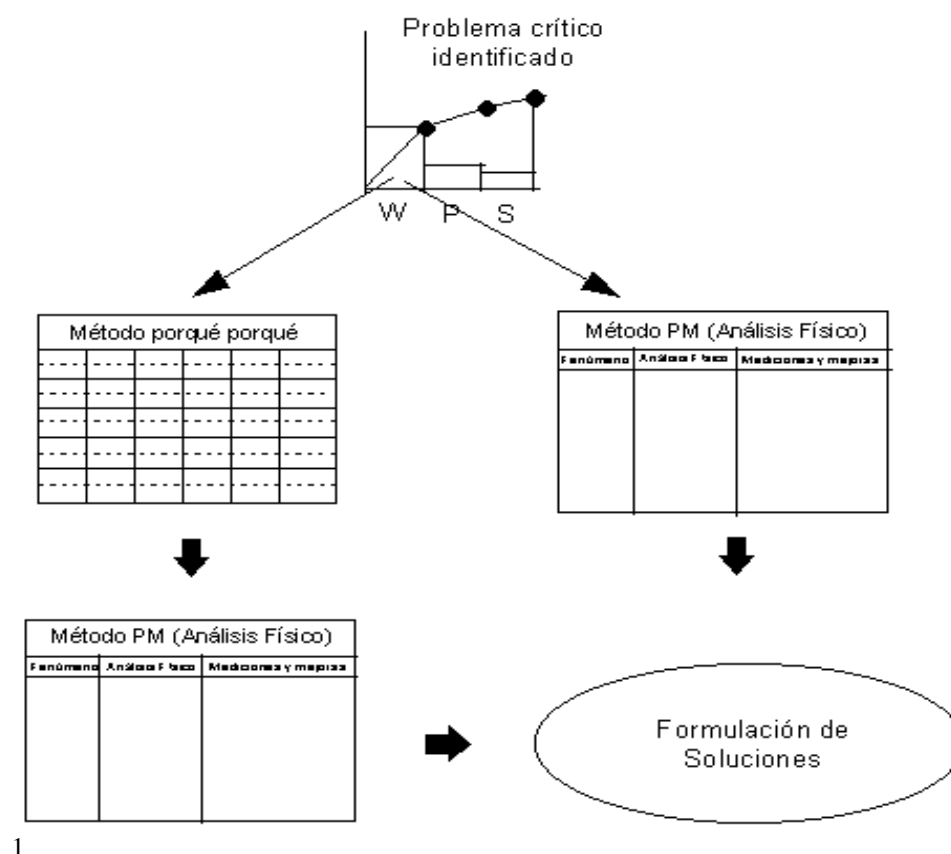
Problema crítico identificado

W P S

Método porqué porqué

Método PM (Análisis Físico)

| Fenómeno | Análisis Físico | Mediciones y mejoras |
|---|---|---|

Método PM (Análisis Físico)

| Fenómeno | Análisis Físico | Mediciones y mejoras |
|---|---|---|

Formulación de Soluciones

1